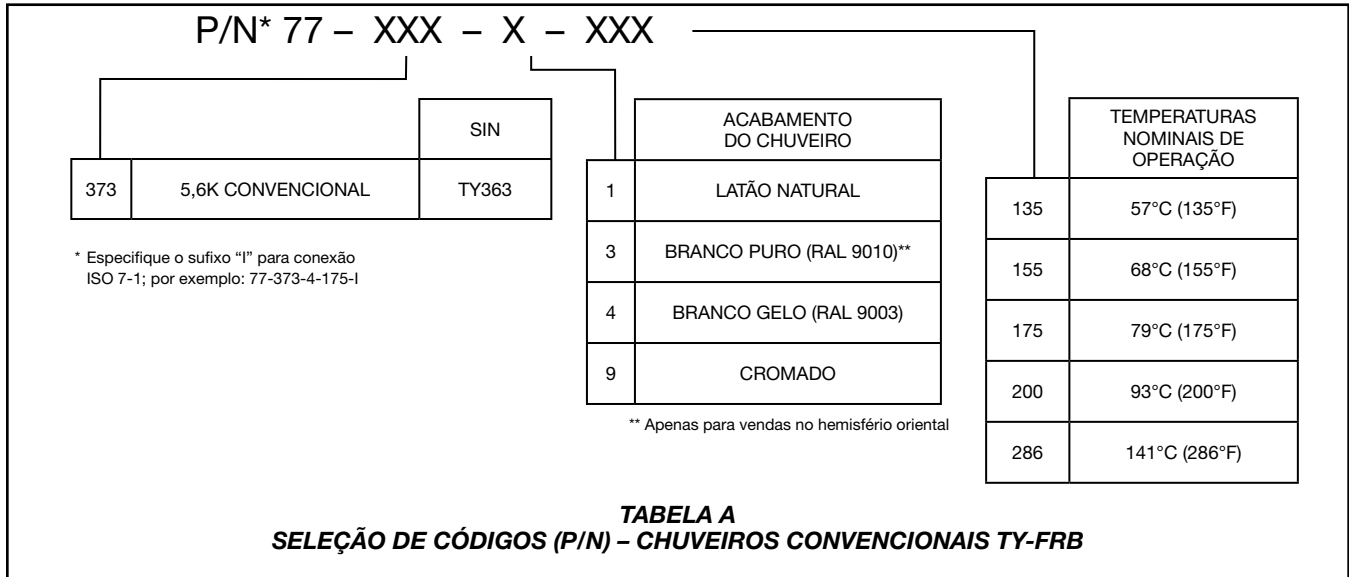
P/N* 77 – XXX – X – XXX

| | | SIN |
|---|---|---|
| 373 | 5,6K CONVENCIONAL | TY363 |

* Especifique o sufixo "I" para conexão ISO 7-1; por exemplo: 77-373-4-175-I

| | ACABAMENTO DO CHUVEIRO |
|---|---|
| 1 | LATÃO NATURAL |
| 3 | BRANCO PURO (RAL 9010)** |
| 4 | BRANCO GELO (RAL 9003) |
| 9 | CROMADO |

** Apenas para vendas no hemisfério oriental

| | TEMPERATURAS NOMINAIS DE OPERAÇÃO |
|---|---|
| 135 | 57°C (135°F) |
| 155 | 68°C (155°F) |
| 175 | 79°C (175°F) |
| 200 | 93°C (200°F) |
| 286 | 141°C (286°F) |

TABELA A
SELEÇÃO DE CÓDIGOS (P/N) – CHUVEIROS CONVENCIONAIS TY-FRB